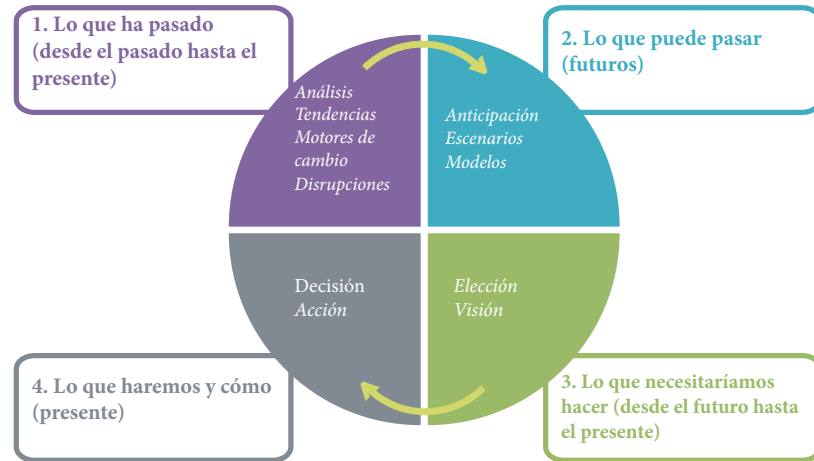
1. Lo que ha pasado (desde el pasado hasta el presente)

Análisis
Tendencias
Motores de cambio
Disrupciones

2. Lo que puede pasar (futuros)

Anticipación
Escenarios
Modelos

Decisión
Acción

Elección
Visión

4. Lo que haremos y cómo (presente)

3. Lo que necesitaríamos hacer (desde el futuro hasta el presente)